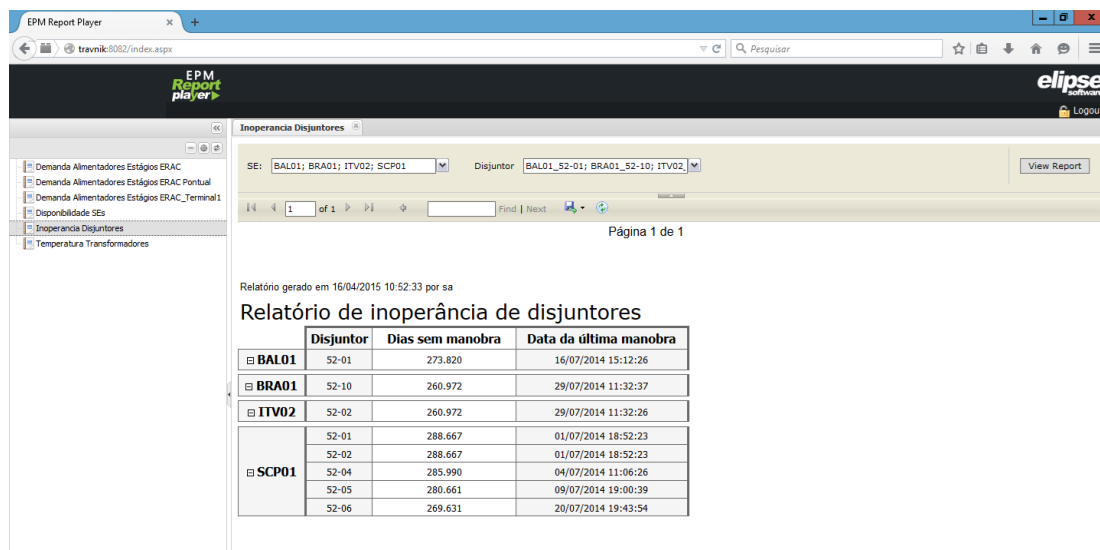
EPM Report Player ×

travnik:8082/index.aspx

Pesquisar

EPM Report player

elipse software

Logout

Demanda Alimentadores Estágios ERAC
Demanda Alimentadores Estágios ERAC Pontual
Demanda Alimentadores Estágios ERAC_Terminal1
Disponibilidade SEs
Inoperancia Disjuntores
Temperatura Transformadores

Inoperancia Disjuntores

SE: BAL01; BRA01; ITV02; SCP01

Disjuntor BAL01_52-01; BRA01_52-10; ITV02_

View Report

1 of 1

Find | Next

Página 1 de 1

Relatório gerado em 16/04/2015 10:52:33 por sa

Relatório de inoperância de disjuntores

| | Disjuntor | Dias sem manobra | Data da última manobra |
|---|---|---|---|
| ⊟ BAL01 | 52-01 | 273.820 | 16/07/2014 15:12:26 |
| ⊟ BRA01 | 52-10 | 260.972 | 29/07/2014 11:32:37 |
| ⊟ ITV02 | 52-02 | 260.972 | 29/07/2014 11:32:26 |
| ⊟ SCP01 | 52-01 | 288.667 | 01/07/2014 18:52:23 |
| | 52-02 | 288.667 | 01/07/2014 18:52:23 |
| | 52-04 | 285.990 | 04/07/2014 11:06:26 |
| | 52-05 | 280.661 | 09/07/2014 19:00:39 |
| | 52-06 | 269.631 | 20/07/2014 19:43:54 |